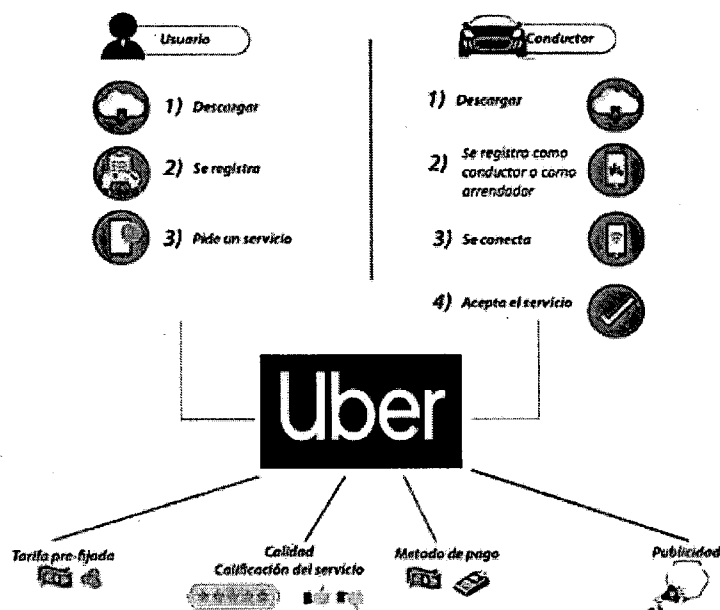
Usuario

1) Descargar

2) Se registra

3) Pide un servicio

Conductor

1) Descargar

2) Se registra como conductor o como arrendador

3) Se conecta

4) Acepta el servicio

Uber

Tarifa pre-fijada

Calidad
Calificación del servicio

Metodo de pago

Publicidad